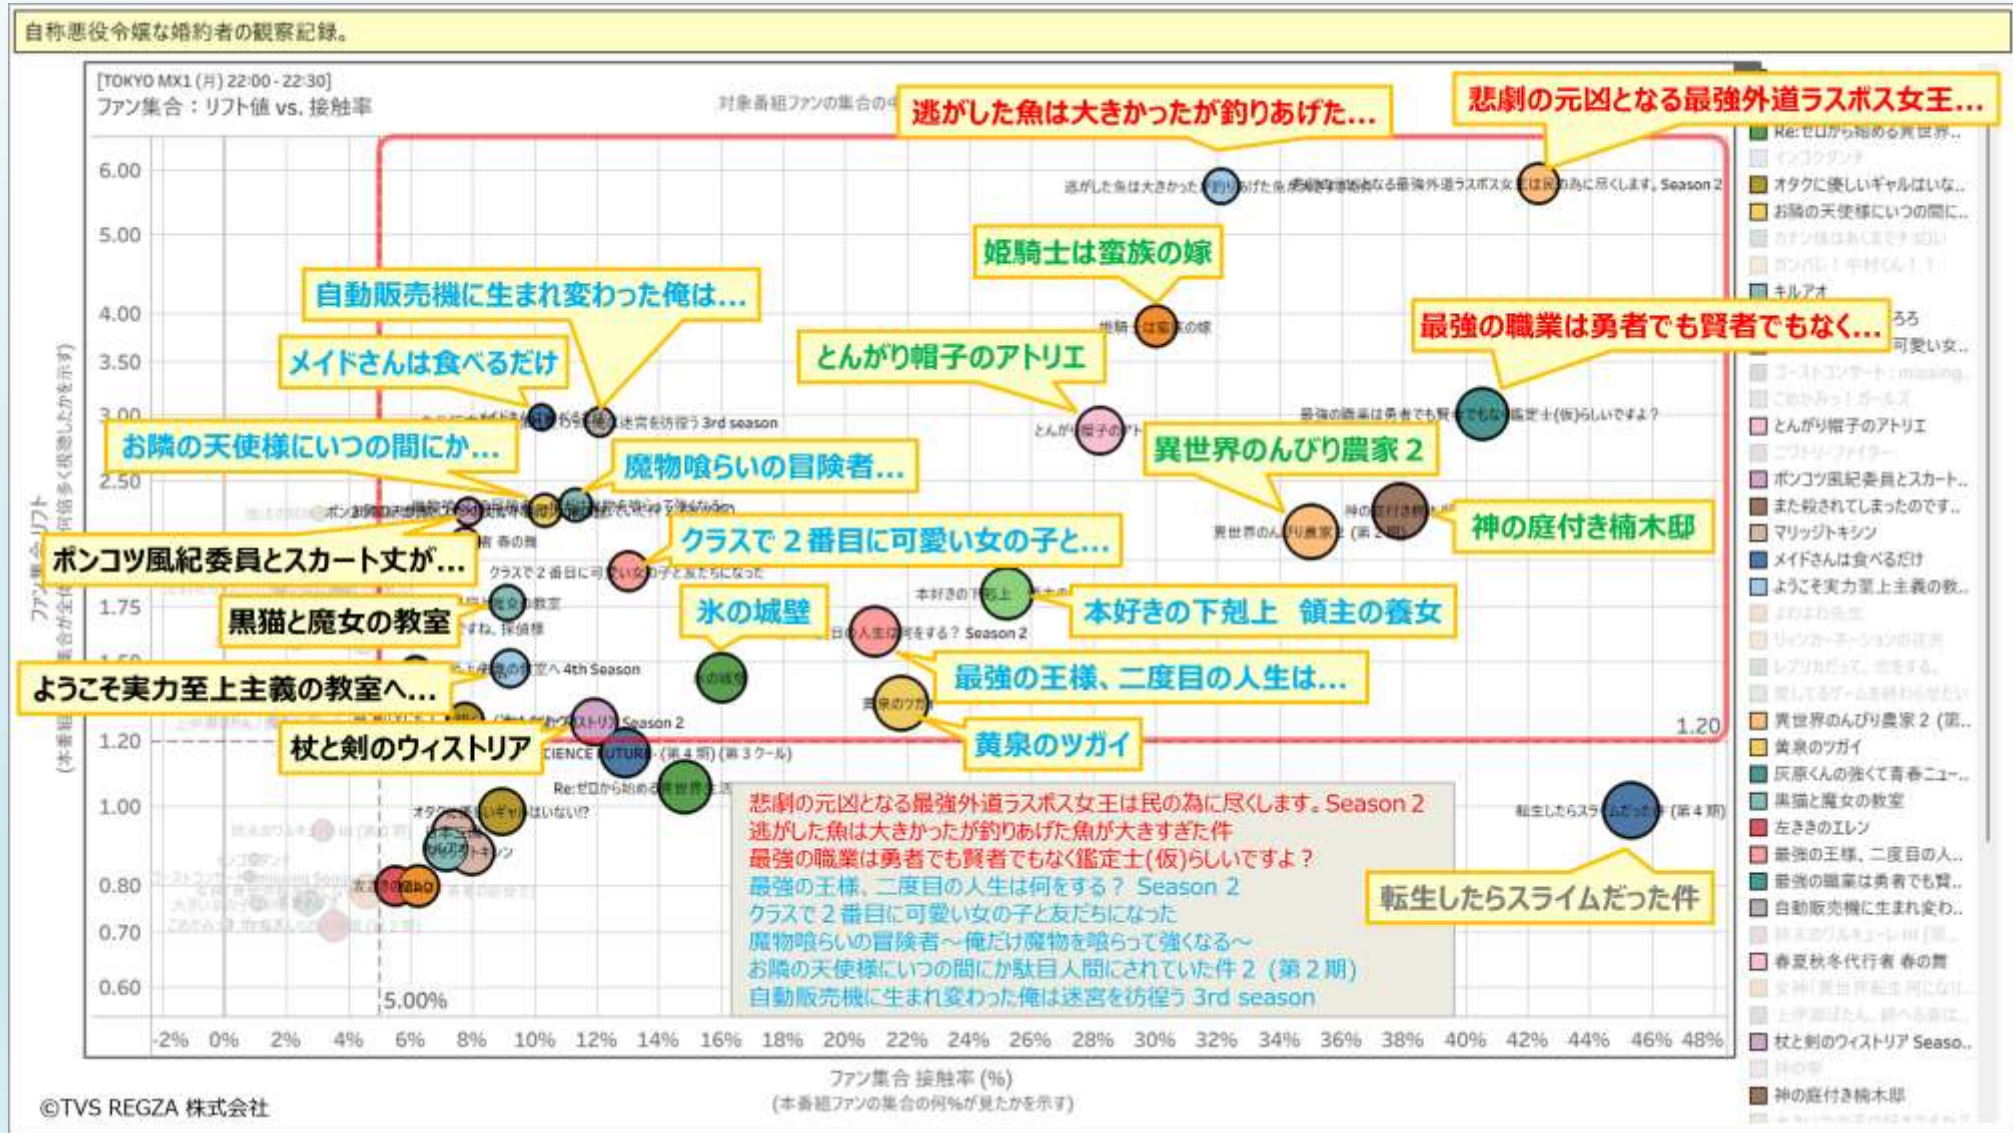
自称悪役令嬢な婚約者の観察記録。

[TOKYO MX1 (月) 22:00 - 22:30]
ファン集合：リフト値 vs. 接触率

対象番組ファンの集合の中

逃がした魚は大きかったが釣りあげた…

悲劇の元凶となる最強外道ラスボス女王…

姫騎士は蛮族の嫁

自動販売機に生まれ変わった俺は…

メイドさんは食べるだけ

とんがり帽子のアトリエ

最強の職業は勇者でも賢者でもなく…

お隣の天使様にいつの間にか…

魔物喰らいの冒険者…

異世界のんびり農家２

神の庭付き楠木邸

クラスで２番目に可愛い女の子と…

ポンコツ風紀委員とスカート丈が…

黒猫と魔女の教室

氷の城壁

本好きの下剋上　領主の養女

ようこそ実力至上主義の教室へ…

最強の王様、二度目の人生は…

黄泉のツガイ

杖と剣のウィストリア

悲劇の元凶となる最強外道ラスボス女王は民の為に尽くします。Season 2
逃がした魚は大きかったが釣りあげた魚が大きすぎた件
最強の職業は勇者でも賢者でもなく鑑定士(仮)らしいですよ？
最強の王様、二度目の人生は何をする？ Season 2
クラスで２番目に可愛い女の子と友だちになった
魔物喰らいの冒険者～俺だけ魔物を喰らって強くなる～
お隣の天使様にいつの間にか駄目人間にされていた件２（第２期）
自動販売機に生まれ変わった俺は迷宮を彷徨う 3rd season

転生したらスライムだった件

6.00
5.00
4.00
3.50
3.00
2.50
1.75
1.50
1.20
1.00
0.80
0.70
0.60

1.20
5.00%

-2% 0% 2% 4% 6% 8% 10% 12% 14% 16% 18% 20% 22% 24% 26% 28% 30% 32% 34% 36% 38% 40% 42% 44% 46% 48%

ファン集合 接触率 (%)
(本番組ファンの集合の何%が見たかを示す)

ファン集合 リフト

Re:ゼロから始める異世界…
オタクに優しいギャルはいな…
お隣の天使様にいつの間に…
キルアオ
とんがり帽子のアトリエ
ポンコツ風紀委員とスカート…
また殺されてしまったのです…
マリッジトキシン
メイドさんは食べるだけ
ようこそ実力至上主義の教…
異世界のんびり農家２ (第…
黄泉のツガイ
灰原くんの強くて青春ニュー…
黒猫と魔女の教室
左ききのエレン
最強の王様、二度目の人…
最強の職業は勇者でも賢…
自動販売機に生まれ変わ…
春夏秋冬代行者 春の舞
杖と剣のウィストリア Seaso…
神の庭付き楠木邸

©TVS REGZA 株式会社